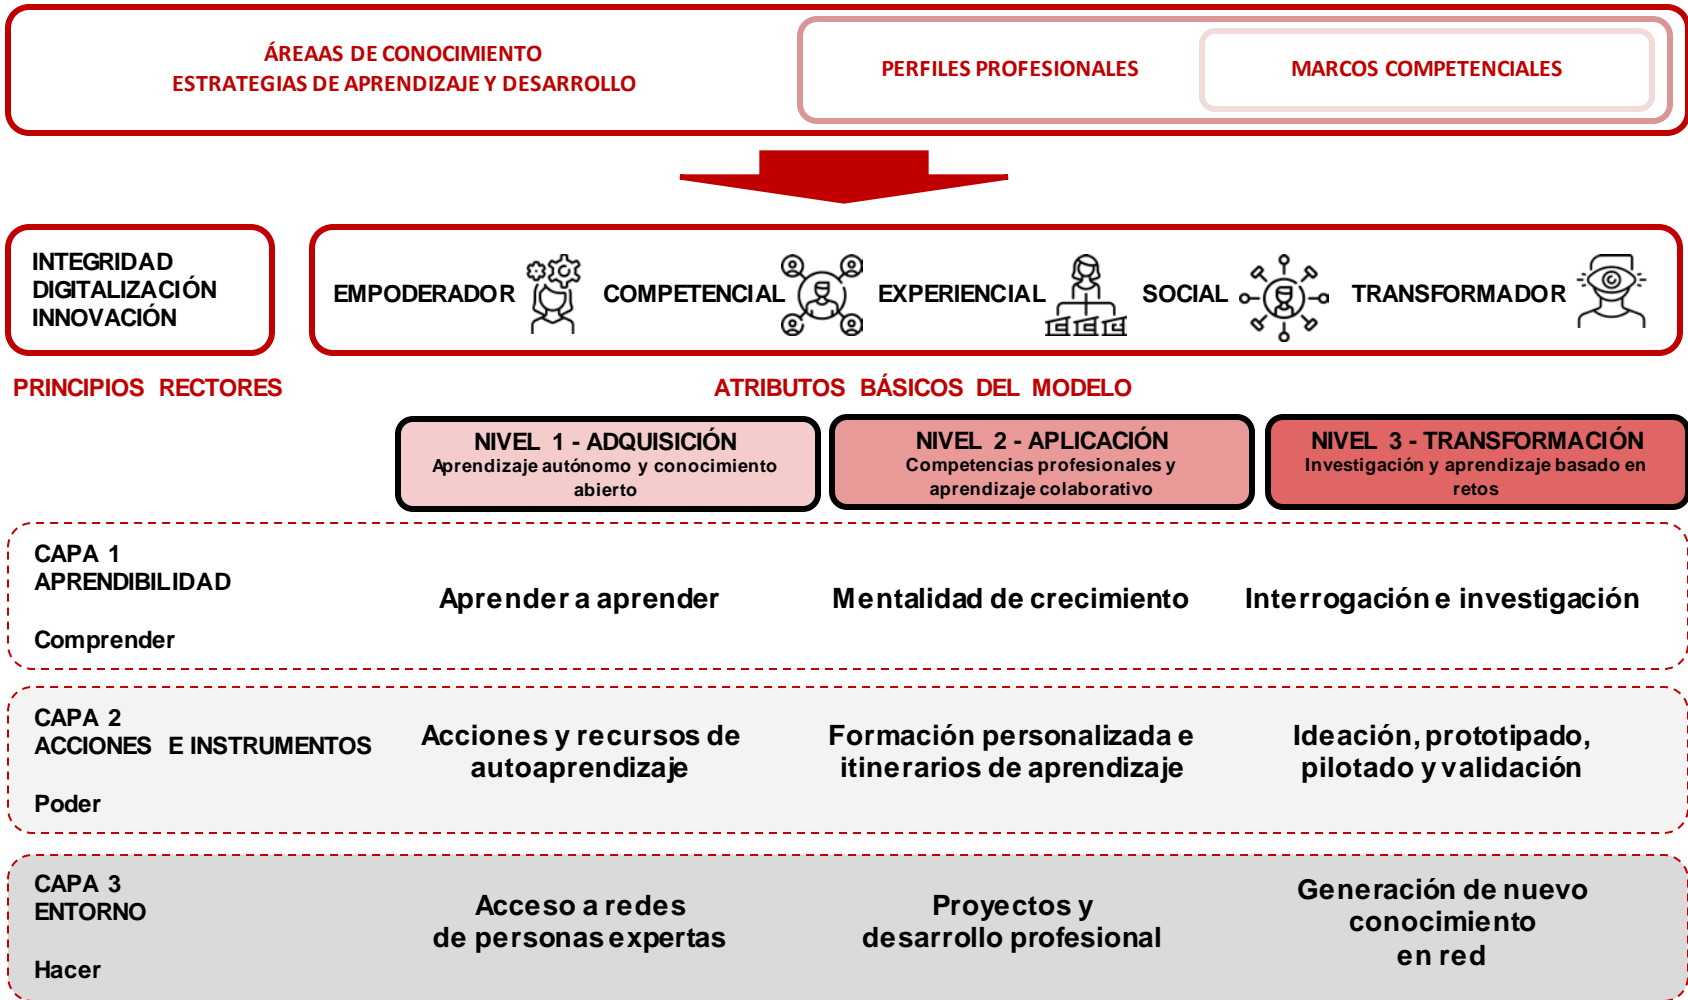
ÁREAAS DE CONOCIMIENTO
ESTRATEGIAS DE APRENDIZAJE Y DESARROLLO

PERFILES PROFESIONALES

MARCOS COMPETENCIALES

INTEGRIDAD
DIGITALIZACIÓN
INNOVACIÓN

EMPODERADOR COMPETENCIAL EXPERIENCIAL SOCIAL TRANSFORMADOR

PRINCIPIOS RECTORES

ATRIBUTOS BÁSICOS DEL MODELO

NIVEL 1 - ADQUISICIÓN
Aprendizaje autónomo y conocimiento abierto

NIVEL 2 - APLICACIÓN
Competencias profesionales y aprendizaje colaborativo

NIVEL 3 - TRANSFORMACIÓN
Investigación y aprendizaje basado en retos

CAPA 1
APRENDIBILIDAD
Comprender

Aprender a aprender

Mentalidad de crecimiento

Interrogación e investigación

CAPA 2
ACCIONES E INSTRUMENTOS
Poder

Acciones y recursos de autoaprendizaje

Formación personalizada e itinerarios de aprendizaje

Ideación, prototipado, pilotado y validación

CAPA 3
ENTORNO
Hacer

Acceso a redes de personas expertas

Proyectos y desarrollo profesional

Generación de nuevo conocimiento en red